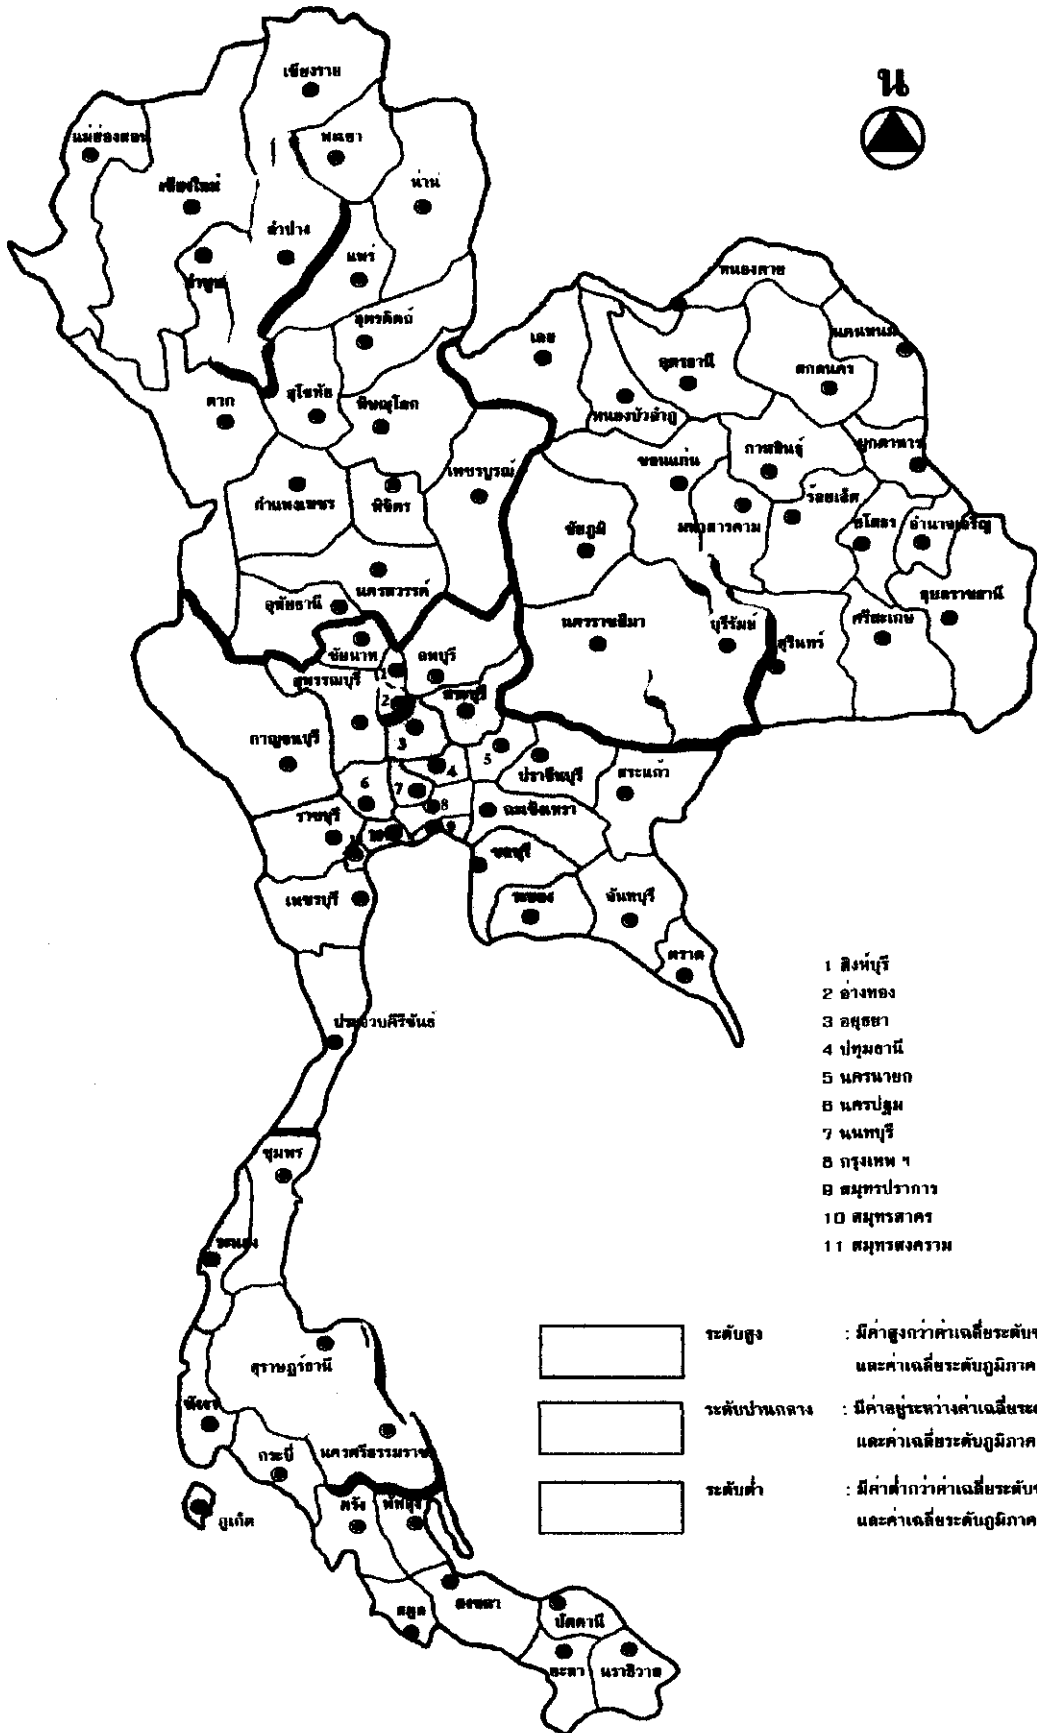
น

เชียงราย
แม่ฮ่องสอน
พะเยา
เชียงใหม่
น่าน
ลำปาง
ลำพูน
แพร่
อุตรดิตถ์
ตาก
สุโขทัย
พิษณุโลก
กำแพงเพชร
พิจิตร
เพชรบูรณ์
นครสวรรค์
อุทัยธานี
ชัยนาท
ลพบุรี
สุพรรณบุรี
สระบุรี
กาญจนบุรี
ราชบุรี
เพชรบุรี
ประจวบคีรีขันธ์
ชุมพร
ระนอง
สุราษฎร์ธานี
พังงา
กระบี่
นครศรีธรรมราช
ภูเก็ต
ตรัง
พัทลุง
สตูล
สงขลา
ปัตตานี
ยะลา
นราธิวาส
หนองคาย
เลย
อุดรธานี
สกลนคร
นครพนม
หนองบัวลำภู
ขอนแก่น
กาฬสินธุ์
มุกดาหาร
ชัยภูมิ
มหาสารคาม
ร้อยเอ็ด
ยโสธร
อำนาจเจริญ
นครราชสีมา
บุรีรัมย์
สุรินทร์
ศรีสะเกษ
อุบลราชธานี
ปราจีนบุรี
สระแก้ว
ฉะเชิงเทรา
ชลบุรี
ระยอง
จันทบุรี
ตราด

1 สิงห์บุรี
2 อ่างทอง
3 อยุธยา
4 ปทุมธานี
5 นครนายก
6 นครปฐม
7 นนทบุรี
8 กรุงเทพ ฯ
9 สมุทรปราการ
10 สมุทรสาคร
11 สมุทรสงคราม

ระดับสูง : มีค่าสูงกว่าค่าเฉลี่ยระดับ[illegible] และค่าเฉลี่ยระดับภูมิภาค
ระดับปานกลาง : มีค่าอยู่ระหว่างค่าเฉลี่ยระ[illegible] และค่าเฉลี่ยระดับภูมิภาค
ระดับต่ำ : มีค่าต่ำกว่าค่าเฉลี่ยระดับ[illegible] และค่าเฉลี่ยระดับภูมิภาค